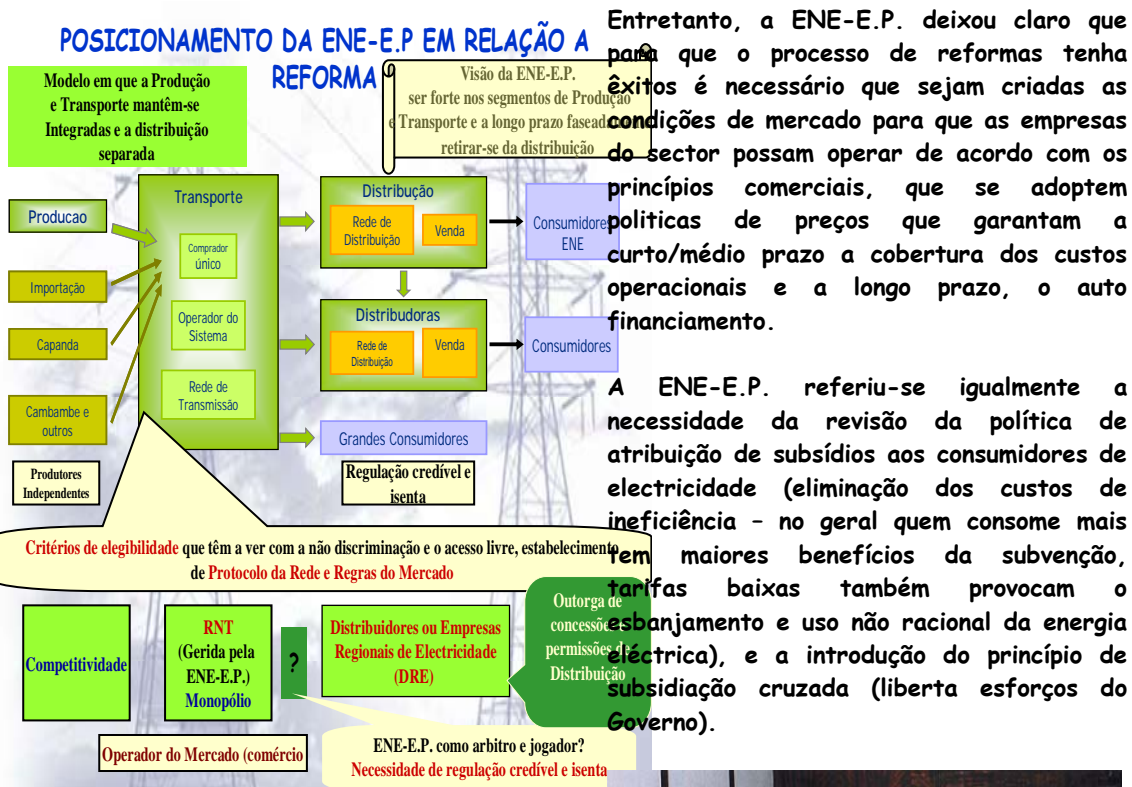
POSICIONAMENTO DA ENE-E.P EM RELAÇÃO A REFORMA

Modelo em que a Produção e Transporte mantêm-se Integradas e a distribuição separada

Visão da ENE-E.P. ser forte nos segmentos de Produção e Transporte e a longo prazo faseadamente retirar-se da distribuição

Producao

Importação

Capanda

Cambambe e outros

Produtores Independentes

Transporte

Comprador único

Operador do Sistema

Rede de Transmissão

Distribução

Rede de Distribuição

Venda

Consumidores ENE

Distribudoras

Rede de Distribuição

Venda

Consumidores

Grandes Consumidores

Regulação credível e isenta

Critérios de elegibilidade que têm a ver com a não discriminação e o acesso livre, estabelecimento de Protocolo da Rede e Regras do Mercado

Competitividade

RNT (Gerida pela ENE-E.P.) Monopólio

?

Distribuidores ou Empresas Regionais de Electricidade (DRE)

Outorga de concessões e permissões de Distribuição

Operador do Mercado (comércio

ENE-E.P. como arbitro e jogador? Necessidade de regulação credível e isenta

Entretanto, a ENE-E.P. deixou claro que para que o processo de reformas tenha êxitos é necessário que sejam criadas as condições de mercado para que as empresas do sector possam operar de acordo com os princípios comerciais, que se adoptem politicas de preços que garantam a curto/médio prazo a cobertura dos custos operacionais e a longo prazo, o auto financiamento.

A ENE-E.P. referiu-se igualmente a necessidade da revisão da política de atribuição de subsídios aos consumidores de electricidade (eliminação dos custos de ineficiência – no geral quem consome mais tem maiores benefícios da subvenção, tarifas baixas também provocam o esbanjamento e uso não racional da energia eléctrica), e a introdução do princípio de subsidiação cruzada (liberta esforços do Governo).